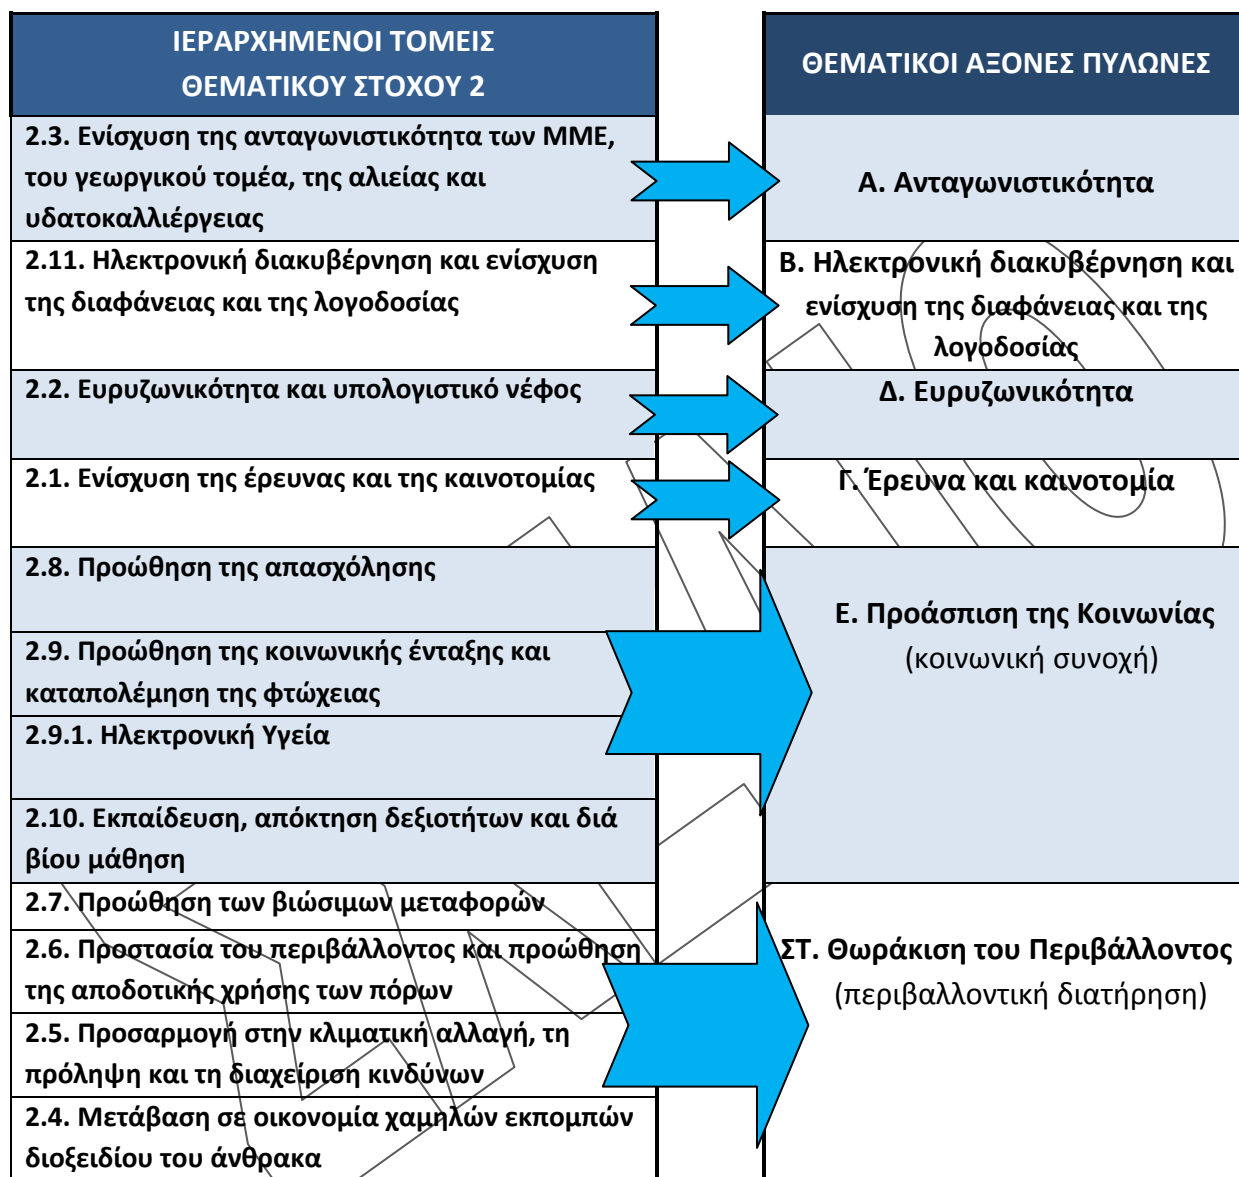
| ΙΕΡΑΡΧΗΜΕΝΟΙ ΤΟΜΕΙΣ ΘΕΜΑΤΙΚΟΥ ΣΤΟΧΟΥ 2 | ΘΕΜΑΤΙΚΟΙ ΑΞΟΝΕΣ ΠΥΛΩΝΕΣ |
|---|---|
| 2.3. Ενίσχυση της ανταγωνιστικότητα των ΜΜΕ, του γεωργικού τομέα, της αλιείας και υδατοκαλλιέργειας | Α. Ανταγωνιστικότητα |
| 2.11. Ηλεκτρονική διακυβέρνηση και ενίσχυση της διαφάνειας και της λογοδοσίας | Β. Ηλεκτρονική διακυβέρνηση και ενίσχυση της διαφάνειας και της λογοδοσίας |
| 2.2. Ευρυζωνικότητα και υπολογιστικό νέφος | Δ. Ευρυζωνικότητα |
| 2.1. Ενίσχυση της έρευνας και της καινοτομίας | Γ. Έρευνα και καινοτομία |
| 2.8. Προώθηση της απασχόλησης | Ε. Προάσπιση της Κοινωνίας (κοινωνική συνοχή) |
| 2.9. Προώθηση της κοινωνικής ένταξης και καταπολέμηση της φτώχειας | |
| 2.9.1. Ηλεκτρονική Υγεία | |
| 2.10. Εκπαίδευση, απόκτηση δεξιοτήτων και διά βίου μάθηση | |
| 2.7. Προώθηση των βιώσιμων μεταφορών | ΣΤ. Θωράκιση του Περιβάλλοντος (περιβαλλοντική διατήρηση) |
| 2.6. Προστασία του περιβάλλοντος και προώθηση της αποδοτικής χρήσης των πόρων | |
| 2.5. Προσαρμογή στην κλιματική αλλαγή, τη πρόληψη και τη διαχείριση κινδύνων | |
| 2.4. Μετάβαση σε οικονομία χαμηλών εκπομπών διοξειδίου του άνθρακα | |